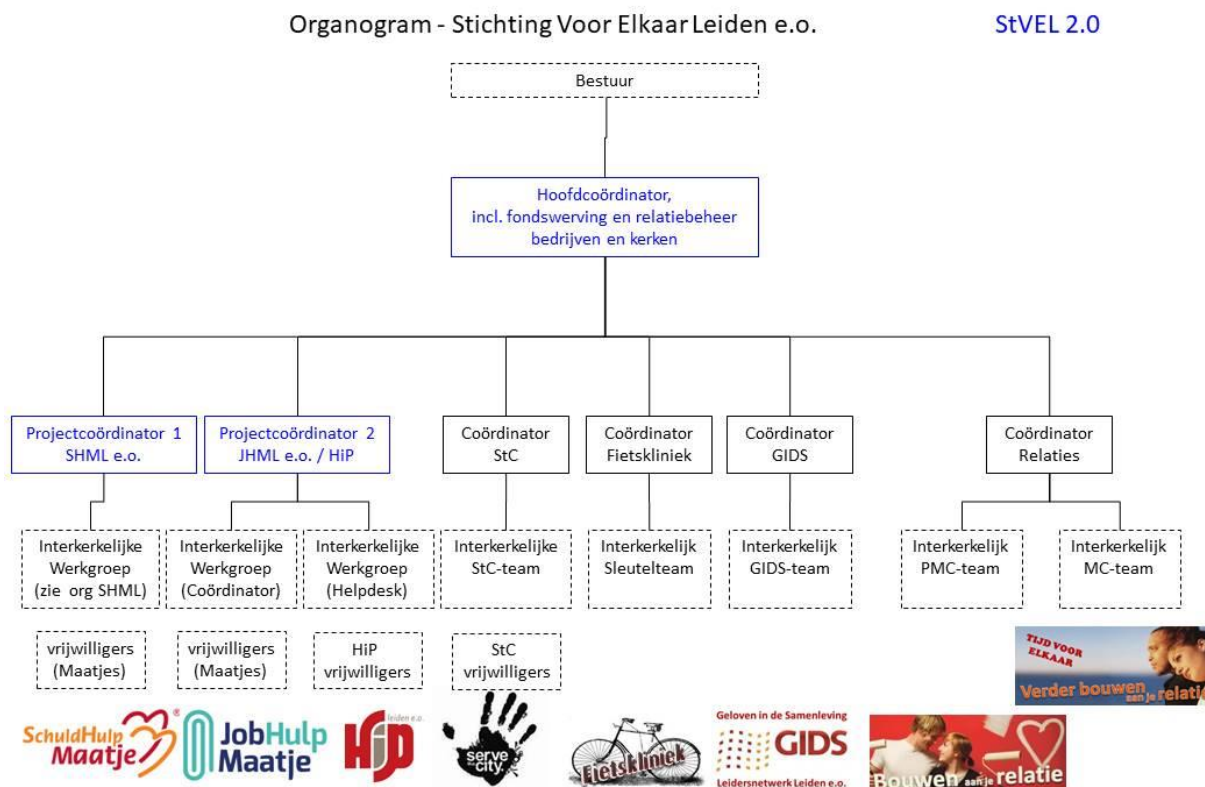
Organogram - Stichting Voor Elkaar Leiden e.o.

StVEL 2.0

Bestuur

Hoofdcoördinator, incl. fondswerving en relatiebeheer bedrijven en kerken

Projectcoördinator 1 SHML e.o.

Projectcoördinator 2 JHML e.o. / HiP

Coördinator StC

Coördinator Fietskliniek

Coördinator GIDS

Coördinator Relaties

Interkerkelijke Werkgroep (zie org SHML)

Interkerkelijke Werkgroep (Coördinator)

Interkerkelijke Werkgroep (Helpdesk)

Interkerkelijke StC-team

Interkerkelijk Sleutelteam

Interkerkelijk GIDS-team

Interkerkelijk PMC-team

Interkerkelijk MC-team

vrijwilligers (Maatjes)

vrijwilligers (Maatjes)

HiP vrijwilligers

StC vrijwilligers

TIJD VOOR ELKAAR

Verder bouwen aan je relatie

SchuldHulp Maatje

JobHulp Maatje

HiP leiden e.o.

serve the city

Fietskliniek

Geloven in de Samenleving GIDS Leidersnetwerk Leiden e.o.

Bouwen aan je relatie